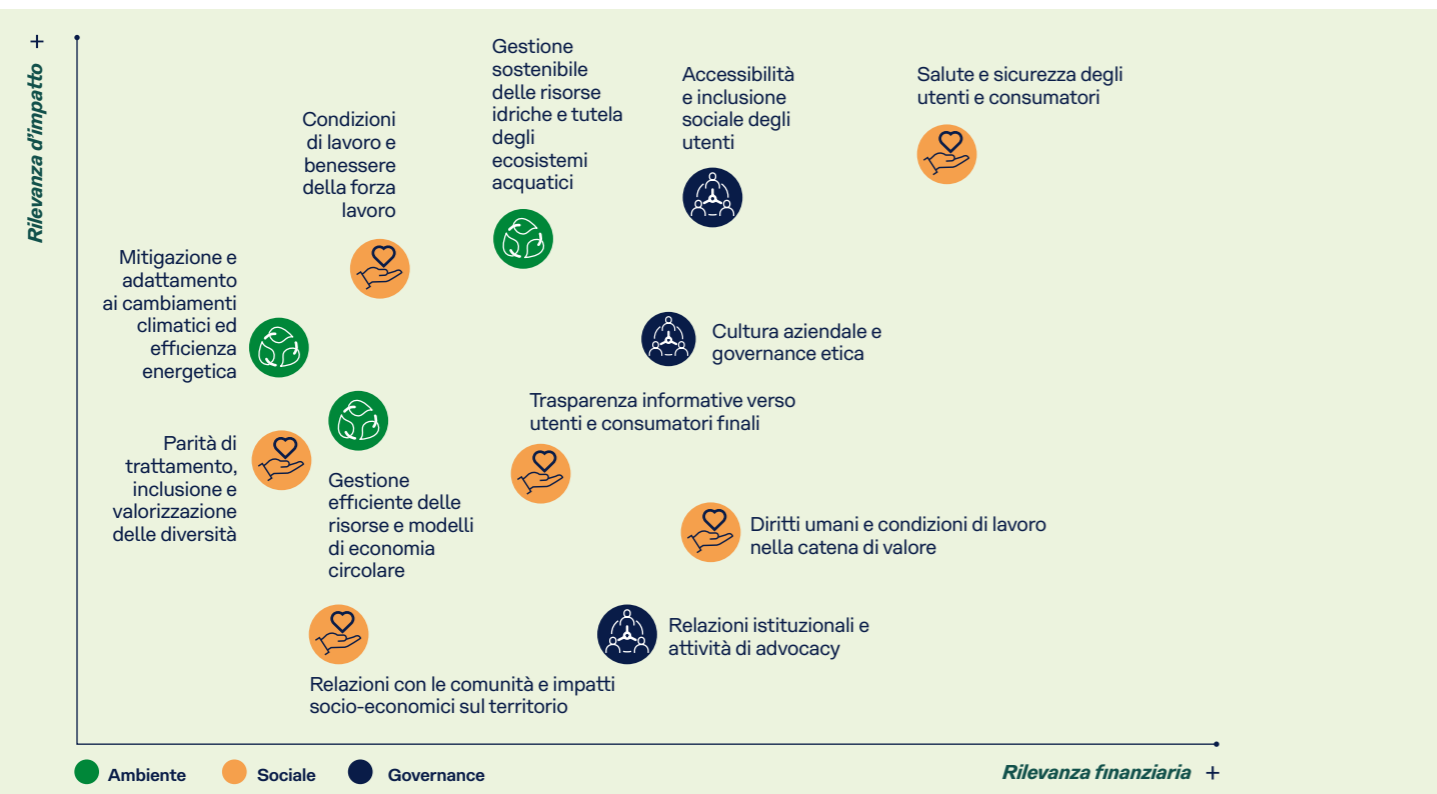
+
Rilevanza d'impatto

Gestione sostenibile delle risorse idriche e tutela degli ecosistemi acquatici

Accessibilità e inclusione sociale degli utenti

Salute e sicurezza degli utenti e consumatori

Condizioni di lavoro e benessere della forza lavoro

Mitigazione e adattamento ai cambiamenti climatici ed efficienza energetica

Cultura aziendale e governance etica

Trasparenza informative verso utenti e consumatori finali

Parità di trattamento, inclusione e valorizzazione delle diversità

Gestione efficiente delle risorse e modelli di economia circolare

Diritti umani e condizioni di lavoro nella catena di valore

Relazioni istituzionali e attività di advocacy

Relazioni con le comunità e impatti socio-economici sul territorio

Ambiente Sociale Governance

Rilevanza finanziaria +